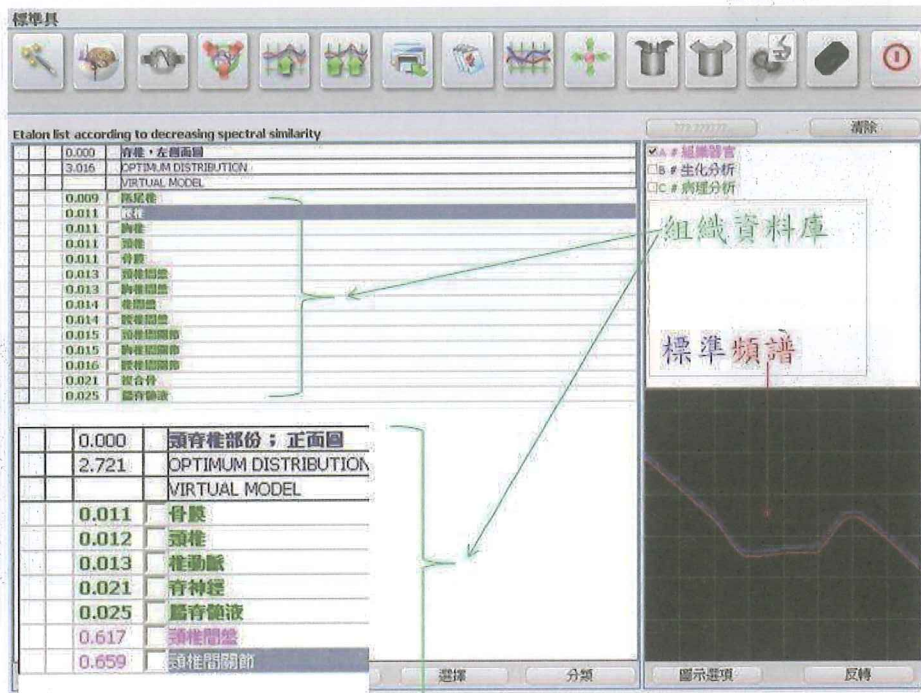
標準具

Etalon list according to decreasing spectral similarity

清除

| 0.000 | 脊椎，左面圖 |
|---|---|
| 3.016 | OPTIMUM DISTRIBUTION |
| | VIRTUAL MODEL |
| 0.009 | 尾椎 |
| 0.011 | 腰椎 |
| 0.011 | 胸椎 |
| 0.011 | 頸椎 |
| 0.011 | 骨膜 |
| 0.013 | 頸椎間盤 |
| 0.013 | 胸椎間盤 |
| 0.014 | 椎間盤 |
| 0.014 | 腰椎間盤 |
| 0.015 | 頸椎間關節 |
| 0.015 | 胸椎間關節 |
| 0.016 | 腰椎間關節 |
| 0.021 | 椎合骨 |
| 0.025 | 腦脊髓液 |

☑A # 組織器官
☐B # 生化分析
☐C # 病理分析

組織資料庫

標準頻譜

| 0.000 | 頸脊椎部份；正面圖 |
|---|---|
| 2.721 | OPTIMUM DISTRIBUTION |
| | VIRTUAL MODEL |
| 0.011 | 骨膜 |
| 0.012 | 頸椎 |
| 0.013 | 椎動脈 |
| 0.021 | 脊神經 |
| 0.025 | 腦脊髓液 |
| 0.617 | 頸椎間盤 |
| 0.659 | 頸椎間關節 |

選擇 分類 圖示選項 反轉